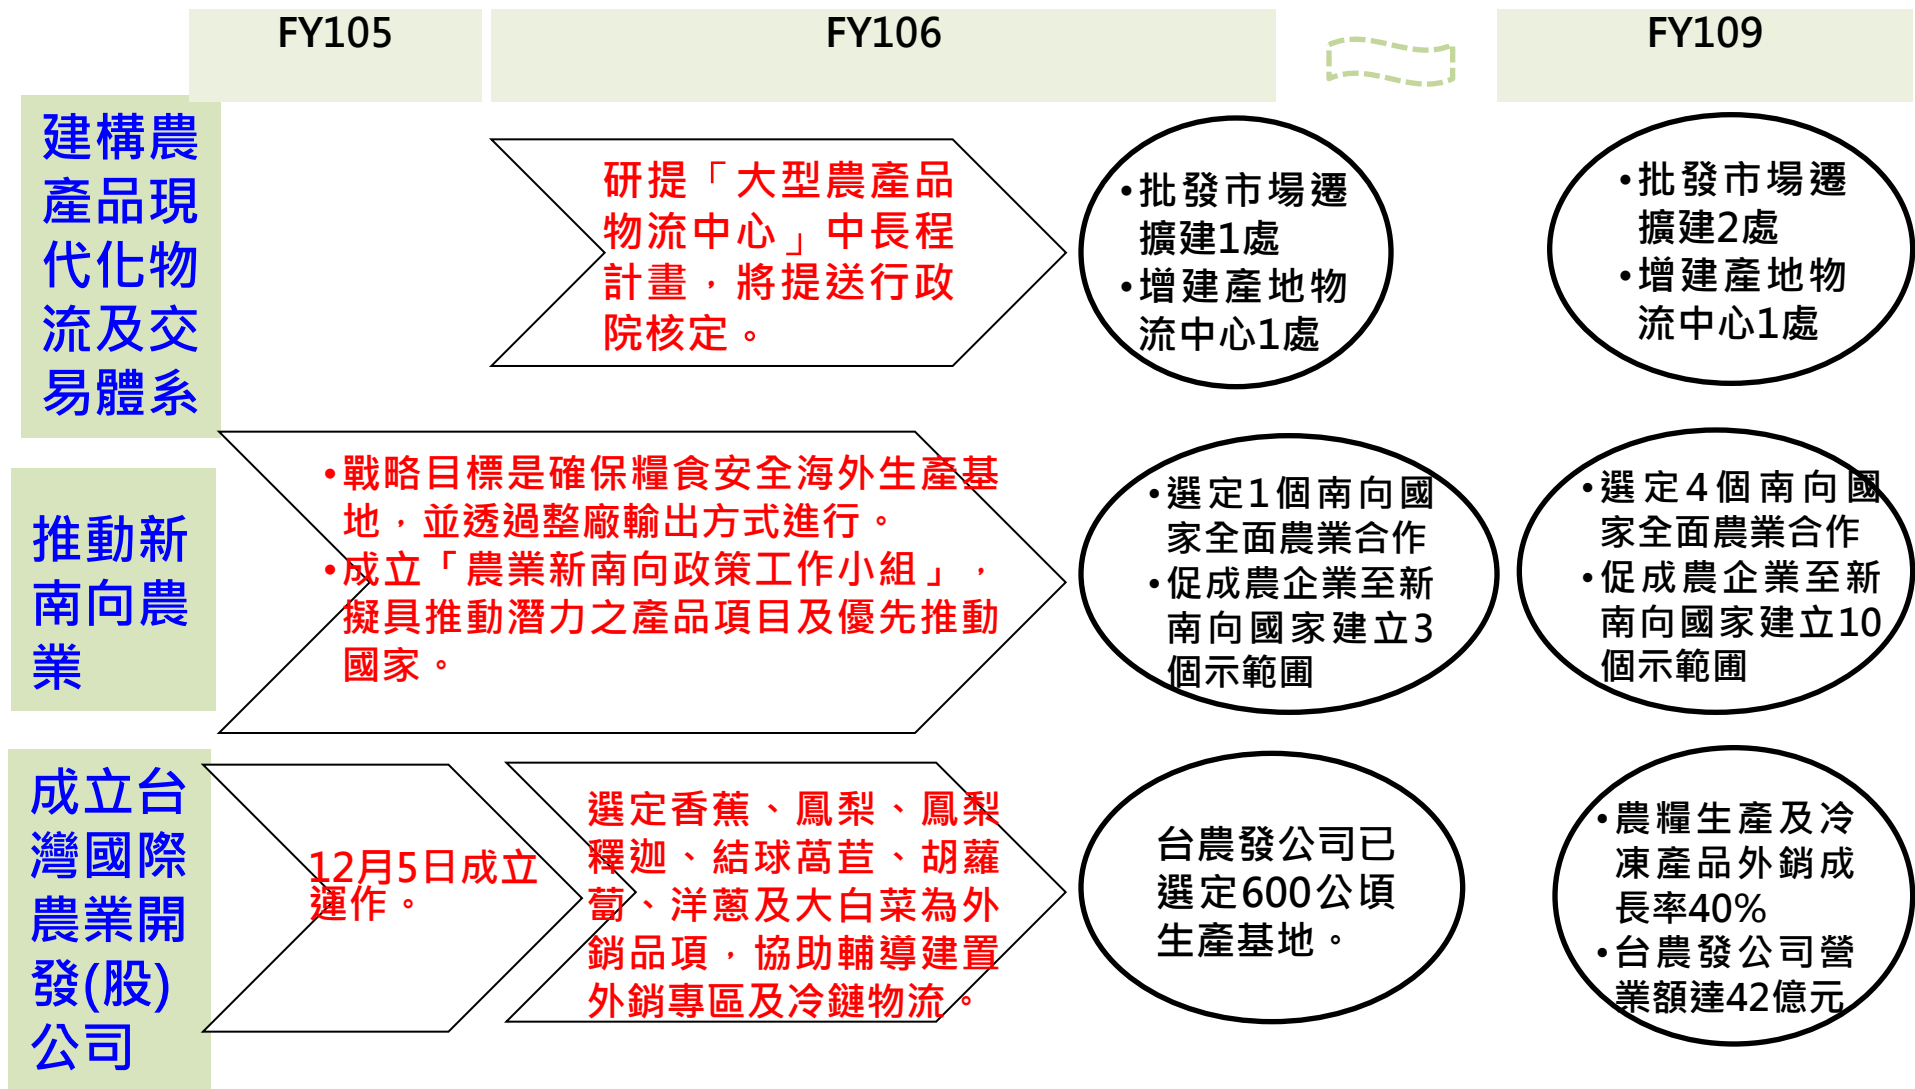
FY105

FY106

FY109

建構農產品現代化物流及交易體系

研提「大型農產品物流中心」中長程計畫，將提送行政院核定。

•批發市場遷擴建1處
•增建產地物流中心1處

•批發市場遷擴建2處
•增建產地物流中心1處

推動新南向農業

•戰略目標是確保糧食安全海外生產基地，並透過整廠輸出方式進行。
•成立「農業新南向政策工作小組」，擬具推動潛力之產品項目及優先推動國家。

•選定1個南向國家全面農業合作
•促成農企業至新南向國家建立3個示範圃

•選定4個南向國家全面農業合作
•促成農企業至新南向國家建立10個示範圃

成立台灣國際農業開發(股)公司

12月5日成立運作。

選定香蕉、鳳梨、鳳梨釋迦、結球萵苣、胡蘿蔔、洋蔥及大白菜為外銷品項，協助輔導建置外銷專區及冷鏈物流。

台農發公司已選定600公頃生產基地。

•農糧生產及冷凍產品外銷成長率40%
•台農發公司營業額達42億元